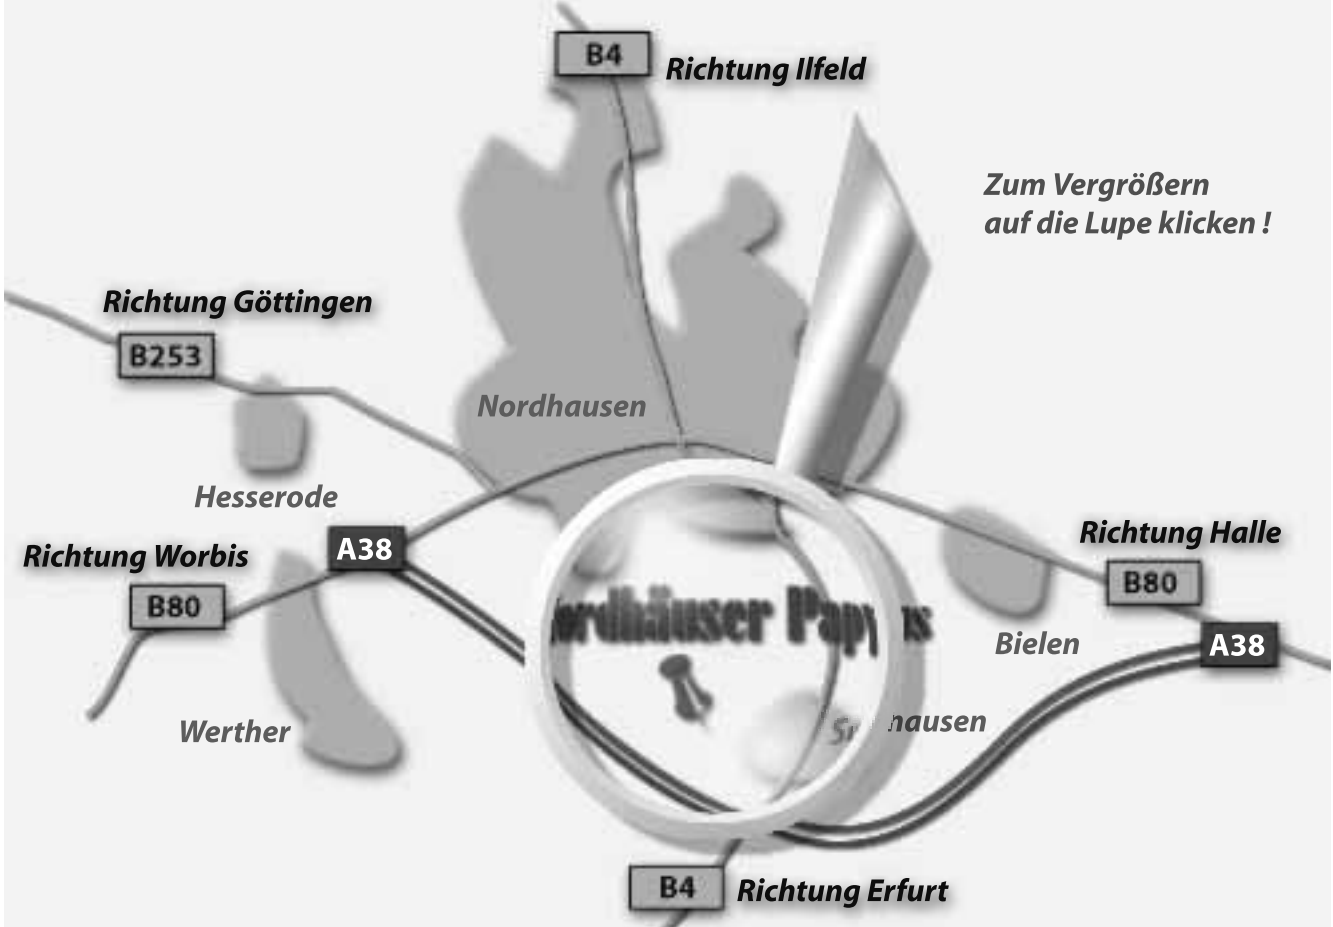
B4 Richtung Ilfeld

Zum Vergrößern auf die Lupe klicken !

Richtung Göttingen

B253

Nordhausen

Hesserode

Richtung Worbis

A38

B80

Richtung Halle

B80

ordhäuser Papy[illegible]s

Bielen

A38

Werther

S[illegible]hausen

B4 Richtung Erfurt